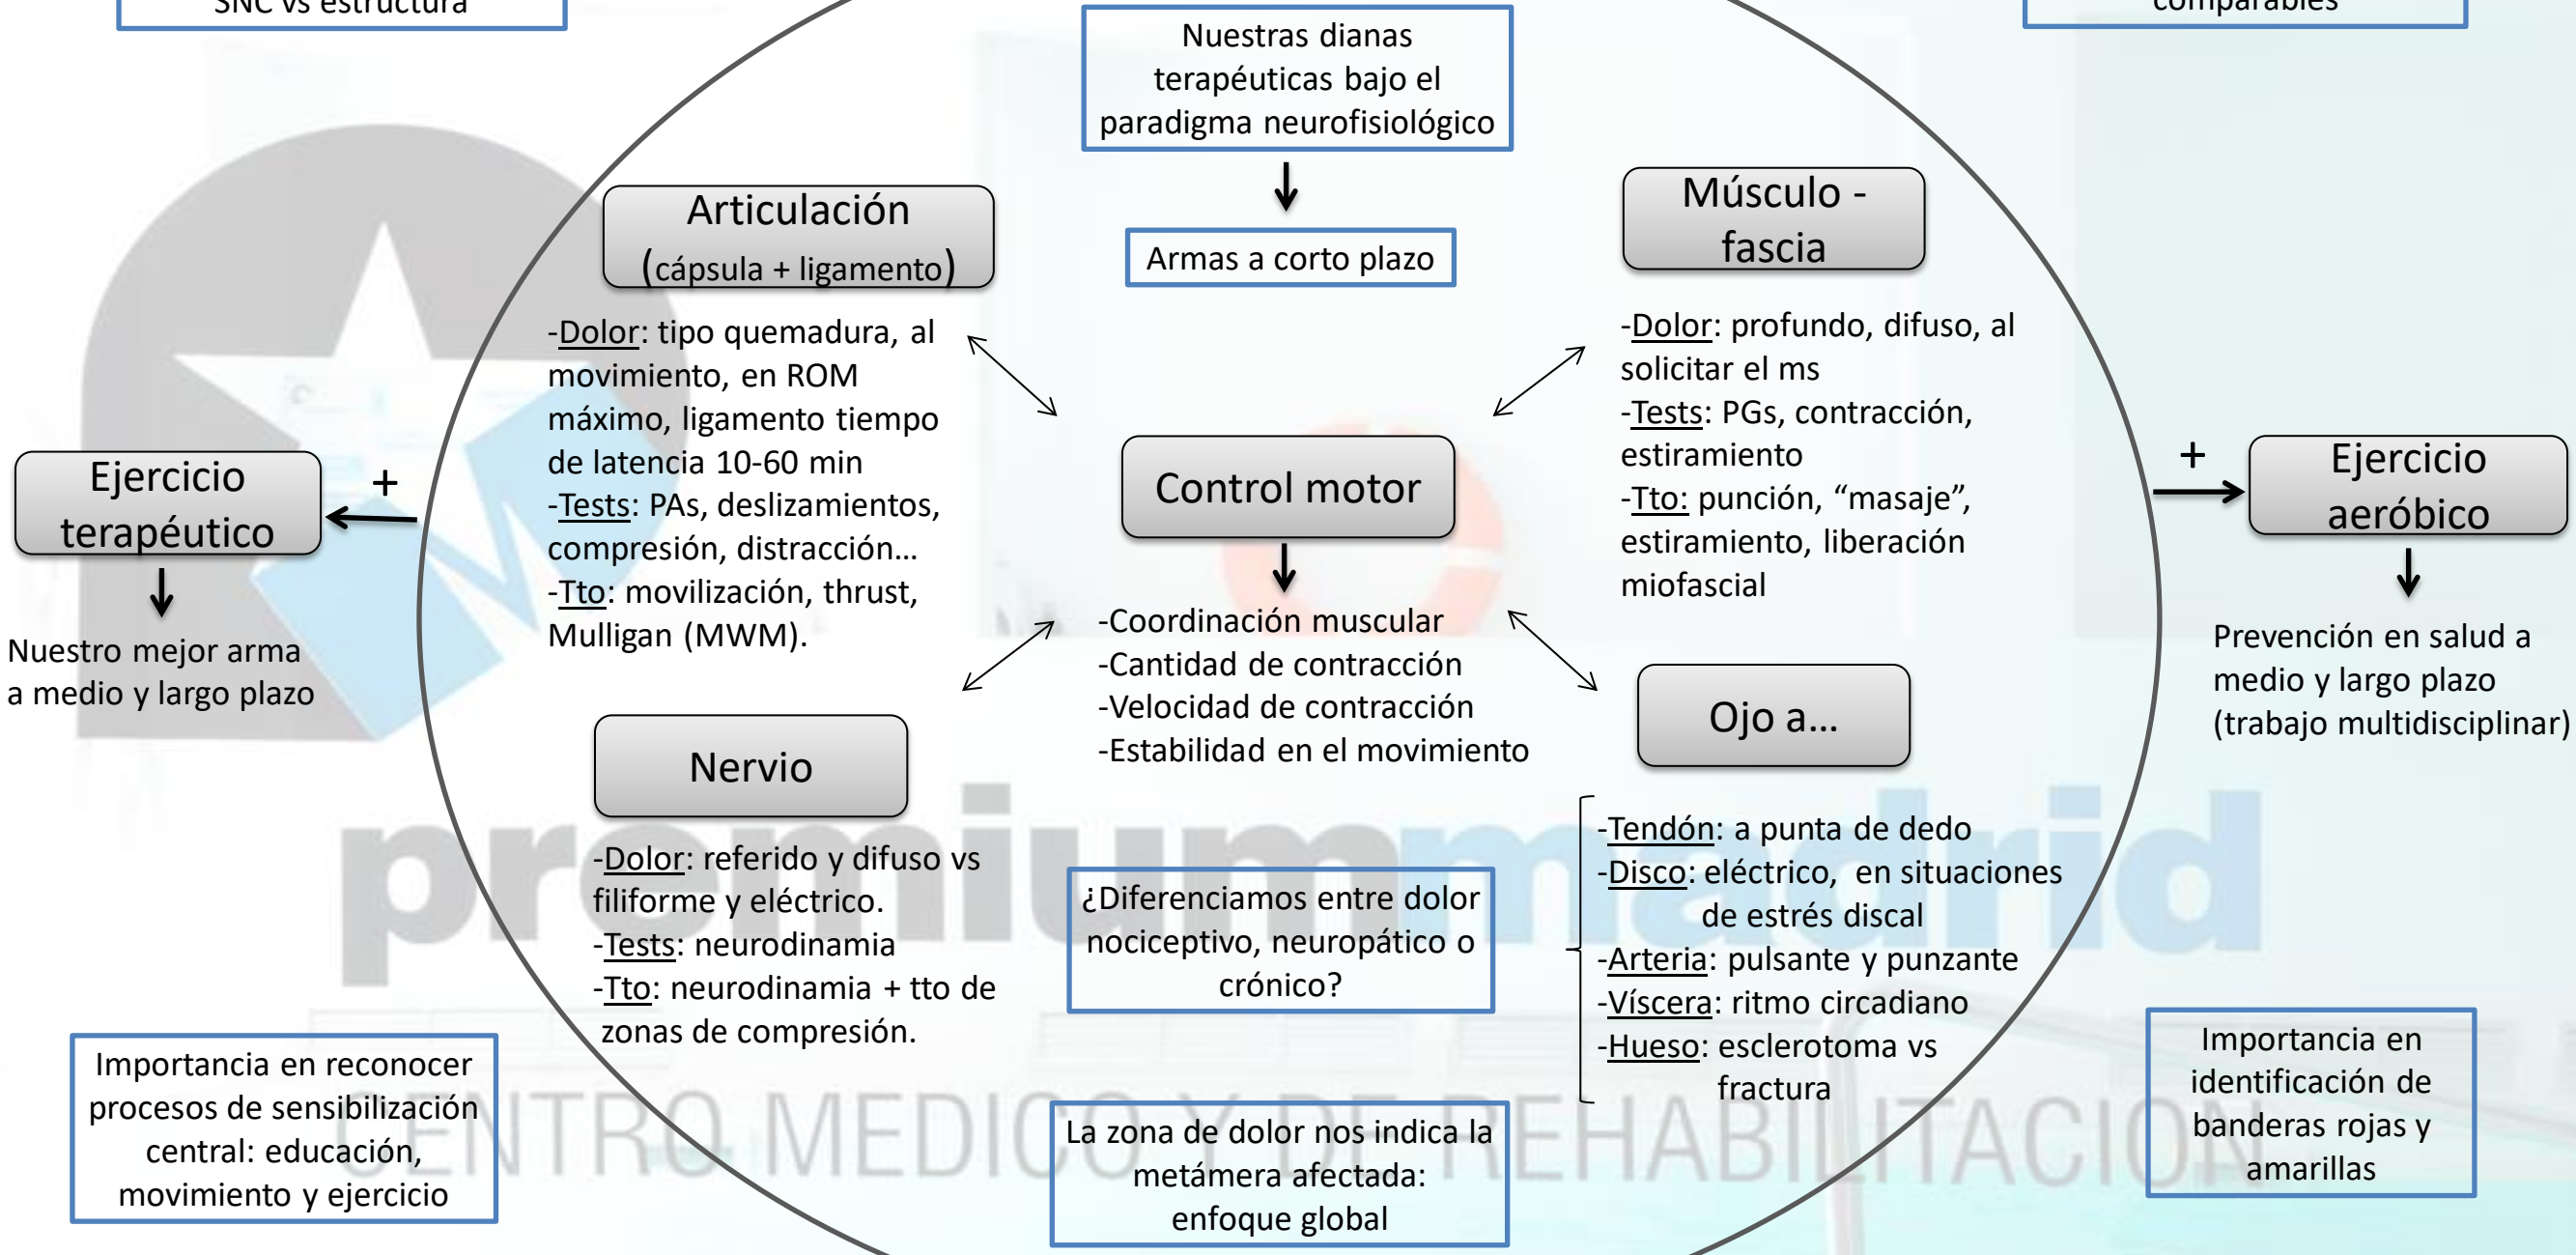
SNC vs estructura

comparables

Nuestras dianas terapéuticas bajo el paradigma neurofisiológico

Armas a corto plazo

Articulación (cápsula + ligamento)

-Dolor: tipo quemadura, al movimiento, en ROM máximo, ligamento tiempo de latencia 10-60 min
-Tests: PAs, deslizamientos, compresión, distracción…
-Tto: movilización, thrust, Mulligan (MWM).

Músculo - fascia

-Dolor: profundo, difuso, al solicitar el ms
-Tests: PGs, contracción, estiramiento
-Tto: punción, “masaje”, estiramiento, liberación miofascial

Control motor

-Coordinación muscular
-Cantidad de contracción
-Velocidad de contracción
-Estabilidad en el movimiento

Ejercicio terapéutico

+

Nuestro mejor arma a medio y largo plazo

+

Ejercicio aeróbico

Prevención en salud a medio y largo plazo (trabajo multidisciplinar)

Nervio

-Dolor: referido y difuso vs filiforme y eléctrico.
-Tests: neurodinamia
-Tto: neurodinamia + tto de zonas de compresión.

Ojo a…

-Tendón: a punta de dedo
-Disco: eléctrico, en situaciones de estrés discal
-Arteria: pulsante y punzante
-Víscera: ritmo circadiano
-Hueso: esclerotoma vs fractura

¿Diferenciamos entre dolor nociceptivo, neuropático o crónico?

Importancia en reconocer procesos de sensibilización central: educación, movimiento y ejercicio

La zona de dolor nos indica la metámera afectada: enfoque global

Importancia en identificación de banderas rojas y amarillas

premiummadrid
CENTRO MEDICO Y DE REHABILITACION